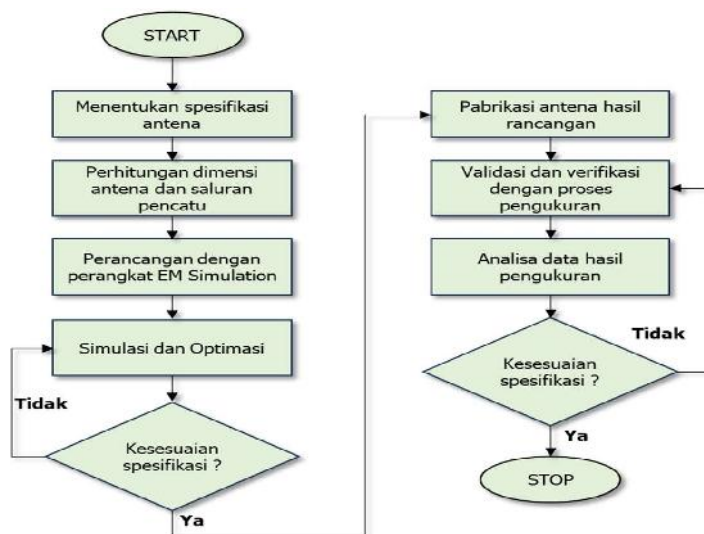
START

Menentukan spesifikasi antena

Perhitungan dimensi antena dan saluran pencatu

Perancangan dengan perangkat EM Simulation

Simulasi dan Optimasi

Tidak

Kesesuaian spesifikasi ?

Ya

Pabrikasi antena hasil rancangan

Validasi dan verifikasi dengan proses pengukuran

Analisa data hasil pengukuran

Tidak

Kesesuaian spesifikasi ?

Ya

STOP